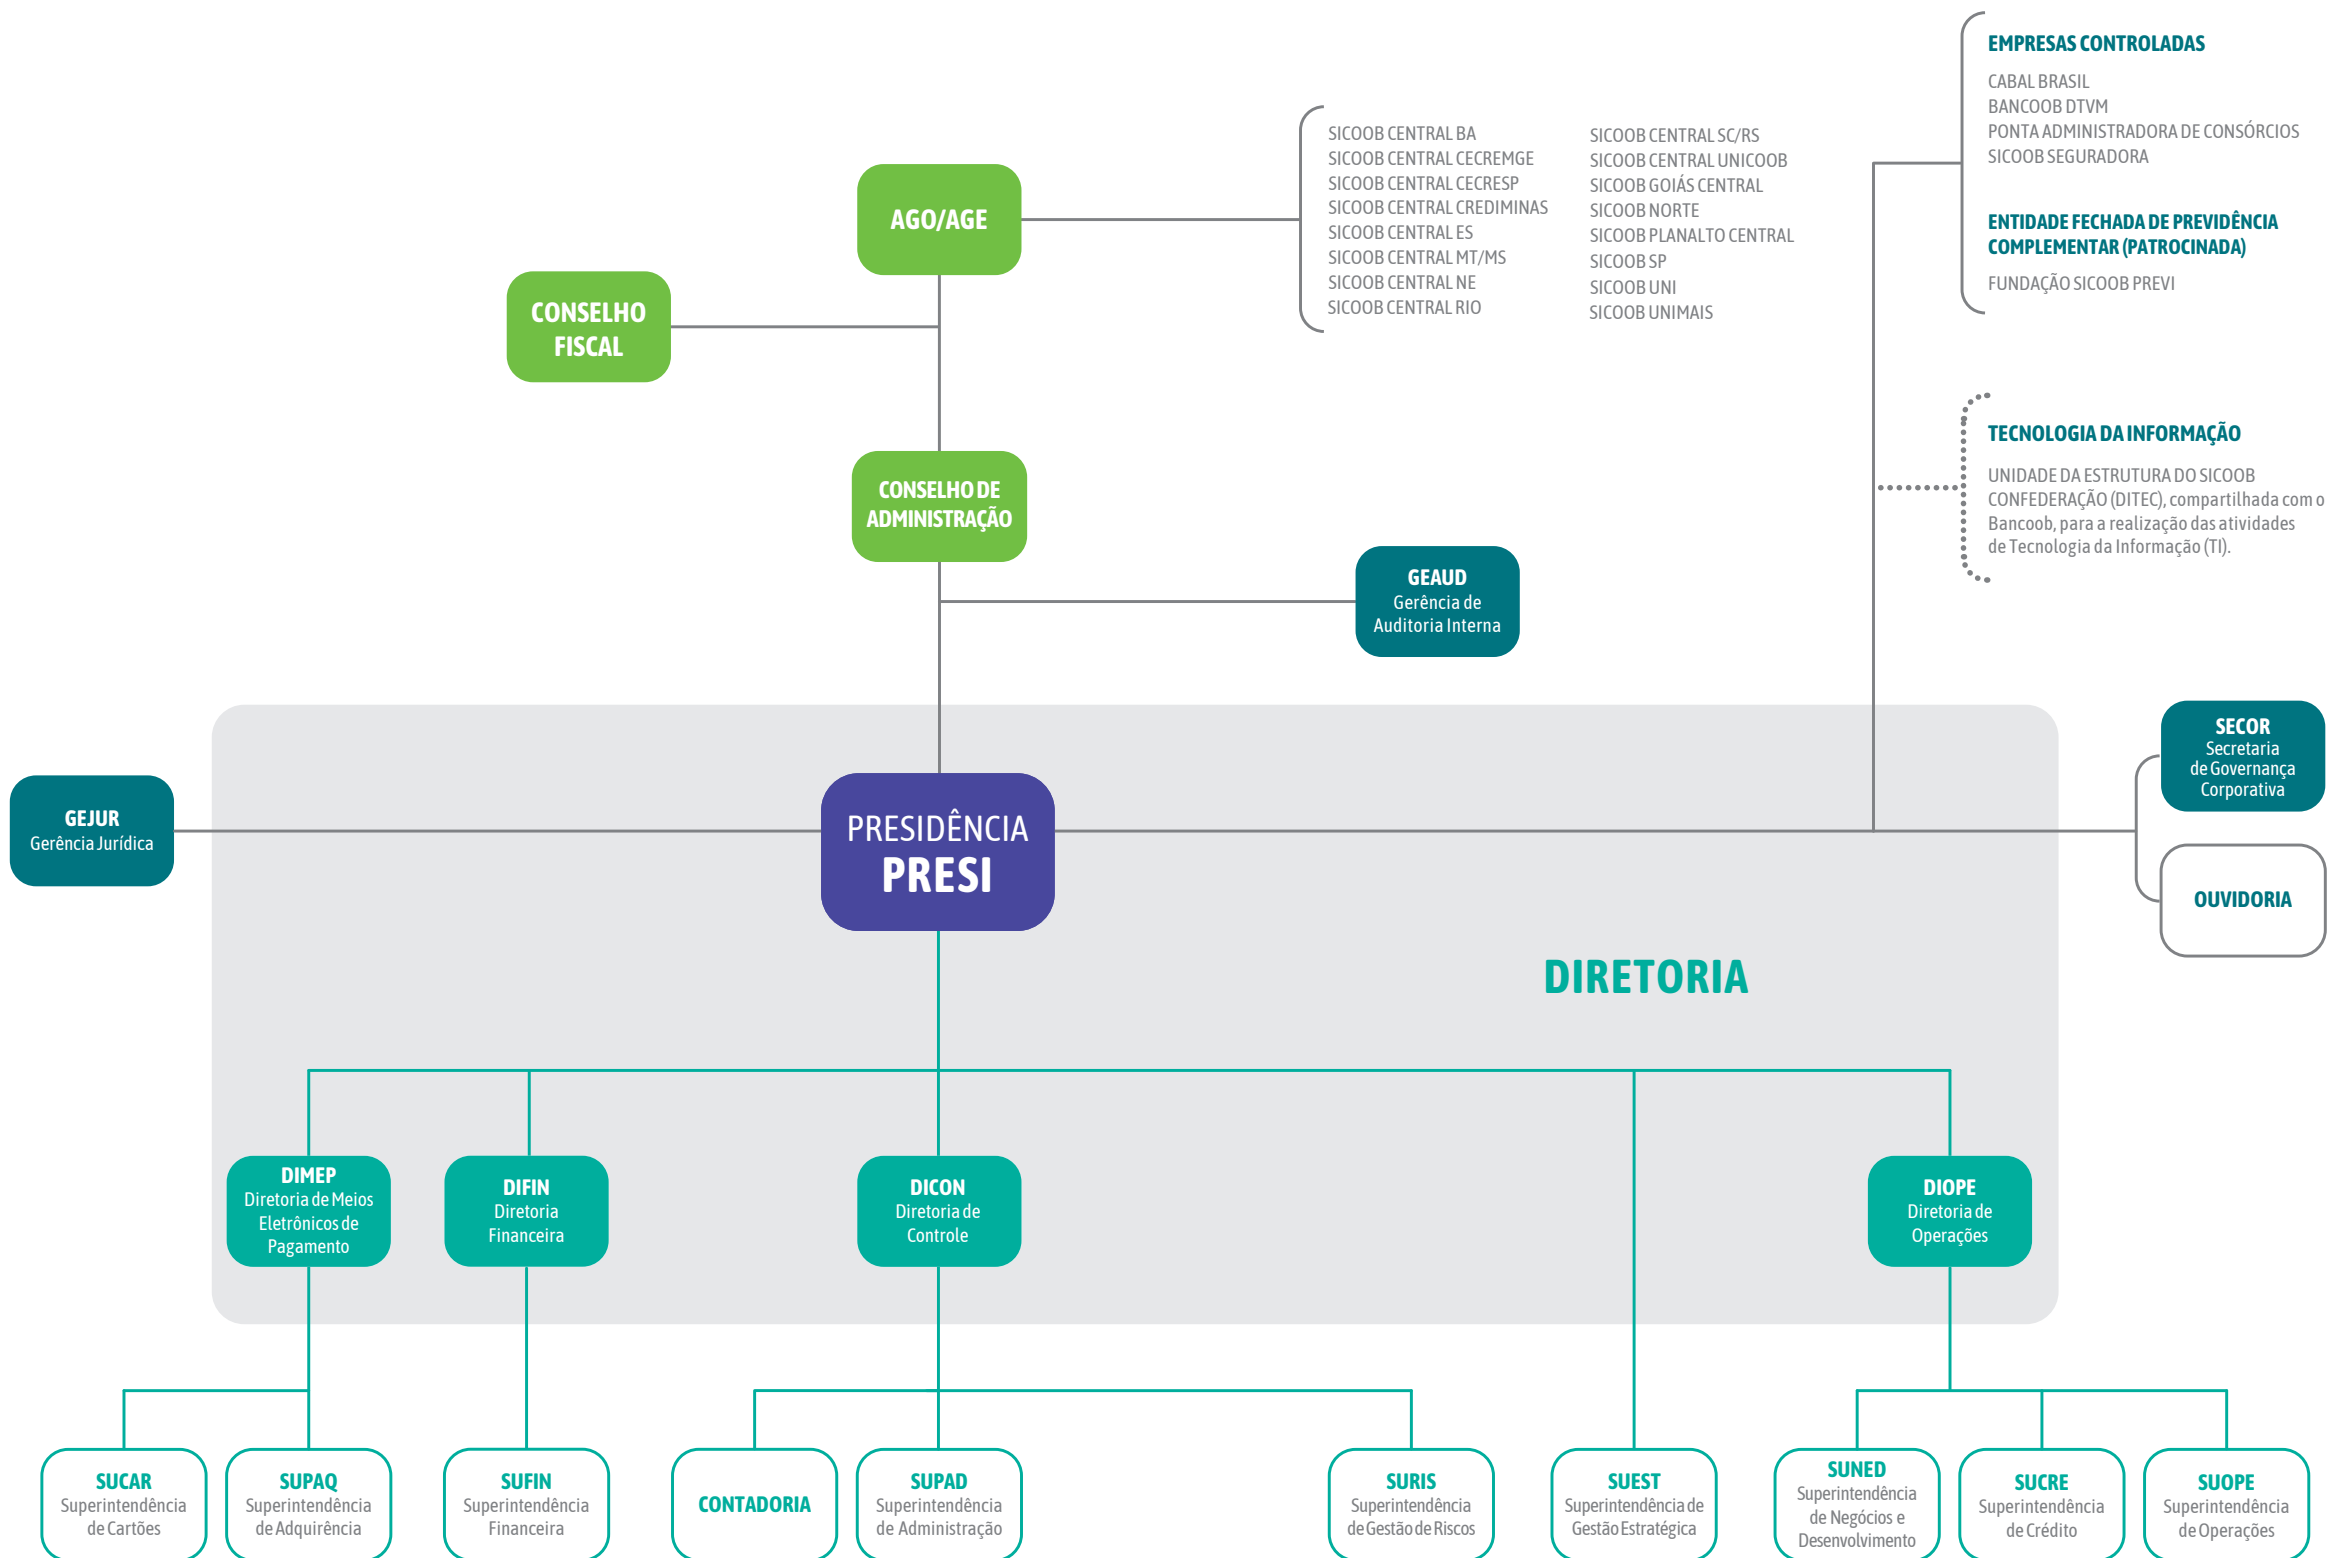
EMPRESAS CONTROLADAS

CABAL BRASIL
BANCOOB DTVM
PONTA ADMINISTRADORA DE CONSÓRCIOS
SICOOB SEGURADORA

ENTIDADE FECHADA DE PREVIDÊNCIA COMPLEMENTAR (PATROCINADA)

FUNDAÇÃO SICOOB PREVI

SICOOB CENTRAL BA
SICOOB CENTRAL CECREMGE
SICOOB CENTRAL CECRESP
SICOOB CENTRAL CREDIMINAS
SICOOB CENTRAL ES
SICOOB CENTRAL MT/MS
SICOOB CENTRAL NE
SICOOB CENTRAL RIO

SICOOB CENTRAL SC/RS
SICOOB CENTRAL UNICOOB
SICOOB GOIÁS CENTRAL
SICOOB NORTE
SICOOB PLANALTO CENTRAL
SICOOB SP
SICOOB UNI
SICOOB UNIMAIS

AGO/AGE

CONSELHO FISCAL

CONSELHO DE ADMINISTRAÇÃO

TECNOLOGIA DA INFORMAÇÃO

UNIDADE DA ESTRUTURA DO SICOOB CONFEDERAÇÃO (DITEC), compartilhada com o Bancoob, para a realização das atividades de Tecnologia da Informação (TI).

GEAUD
Gerência de Auditoria Interna

SECOR
Secretaria de Governança Corporativa

GEJUR
Gerência Jurídica

PRESIDÊNCIA
PRESI

OUVIDORIA

DIRETORIA

DIMEP
Diretoria de Meios Eletrônicos de Pagamento

DIFIN
Diretoria Financeira

DICON
Diretoria de Controle

DIOPE
Diretoria de Operações

SUCAR
Superintendência de Cartões

SUPAQ
Superintendência de Adquirência

SUFIN
Superintendência Financeira

CONTADORIA

SUPAD
Superintendência de Administração

SURIS
Superintendência de Gestão de Riscos

SUEST
Superintendência de Gestão Estratégica

SUNED
Superintendência de Negócios e Desenvolvimento

SUCRE
Superintendência de Crédito

SUOPE
Superintendência de Operações